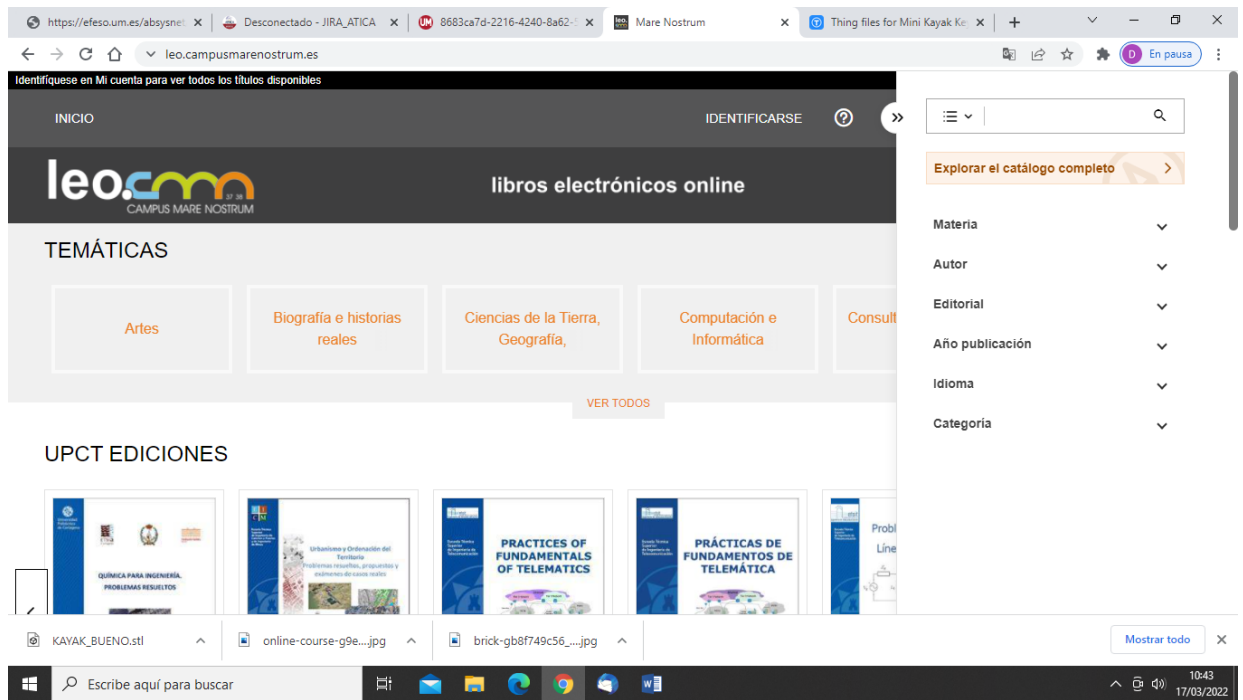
https://efeso.um.es/absysnet | Desconectado - JIRA_ATICA | 8683ca7d-2216-4240-8a62- | Mare Nostrum | Thing files for Mini Kayak Ke

leo.campusmarenostrum.es

En pausa

Identifíquese en Mi cuenta para ver todos los títulos disponibles

INICIO

IDENTIFICARSE

leo.cmn CAMPUS MARE NOSTRUM

libros electrónicos online

TEMÁTICAS

Artes

Biografía e historias reales

Ciencias de la Tierra, Geografía,

Computación e Informática

Consult

VER TODOS

UPCT EDICIONES

QUÍMICA PARA INGENIERÍA. PROBLEMAS RESUELTOS

Urbanismo y Ordenación del Territorio Problemas resueltos, propuestos y exámenes de casos reales

PRACTICES OF FUNDAMENTALS OF TELEMATICS

PRÁCTICAS DE FUNDAMENTOS DE TELEMÁTICA

Probl Líne

Explorar el catálogo completo

Materia

Autor

Editorial

Año publicación

Idioma

Categoría

KAYAK_BUENO.stl

online-course-g9e....jpg

brick-gb8f749c56_....jpg

Mostrar todo

Escribe aquí para buscar

10:43
17/03/2022